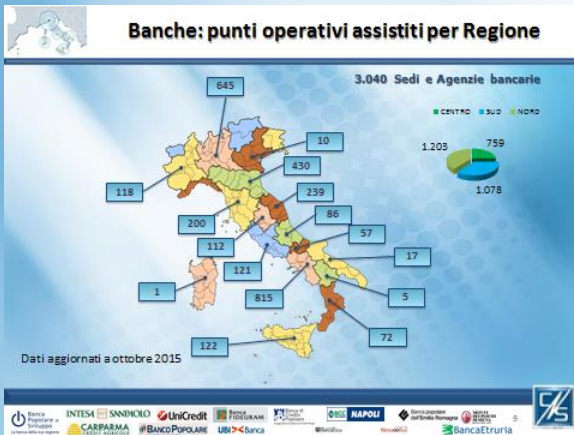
Banche: punti operativi assistiti per Regione

3.040 Sedi e Agenzie bancarie

CENTRO SUD NORD

759
1.203
1.078

645
10
430
118
239
200
86
112
57
121
17
1
815
5
72
122

Dati aggiornati a ottobre 2015

Banca Popolare di Sviluppo
INTESA SANPAOLO
UniCredit
Banca FIDEURAM
BCC NAPOLI
Banca popolare dell'Emilia Romagna
MONTE DEI PASCHI DI SIENA
CARIPARMA CREDIT AGRICOLE
BANCO POPOLARE
UBI Banca
BancaEtruria
5